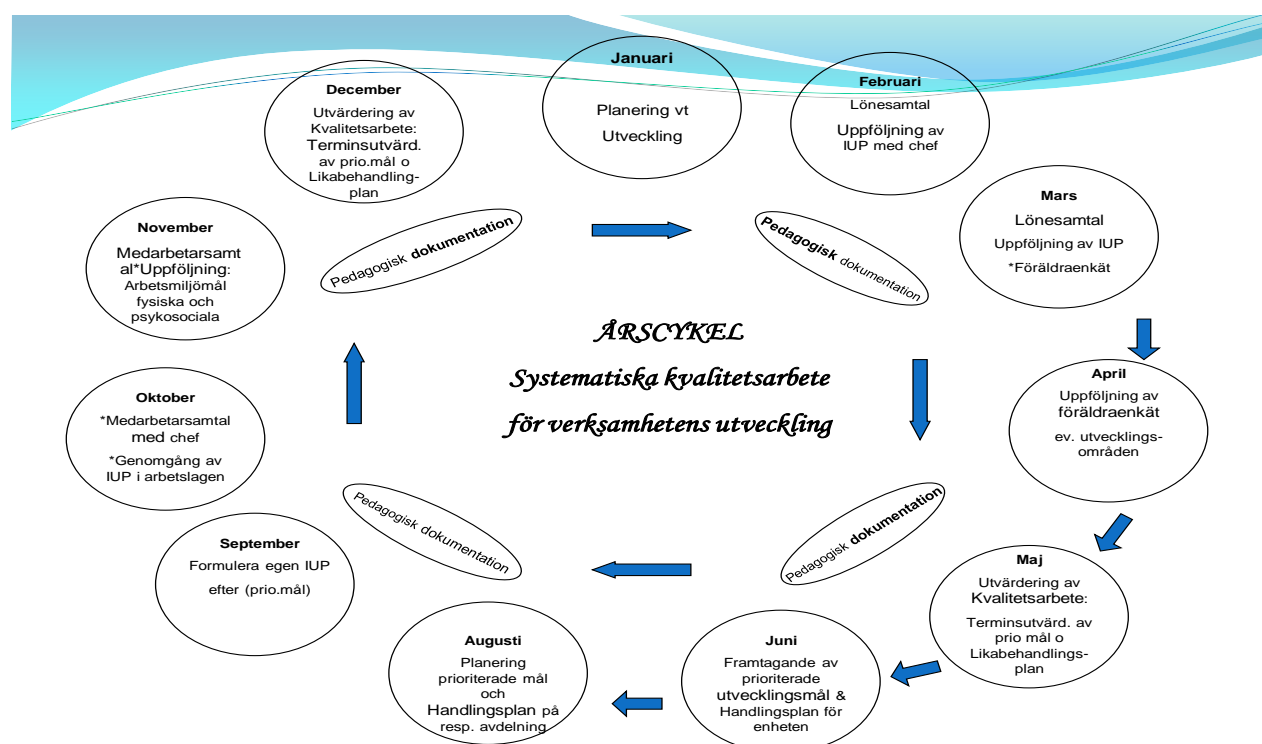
Januari

Planering vt

Utveckling

Februari

Lönesamtal

Uppföljning av IUP med chef

Mars

Lönesamtal

Uppföljning av IUP

*Föräldraenkät

April

Uppföljning av föräldraenkät

ev. utvecklingsområden

Maj

Utvärdering av Kvalitetsarbete:

Terminsutvärd. av prio mål o Likabehandlingsplan

Juni

Framtagande av prioriterade utvecklingsmål & Handlingsplan för enheten

Augusti

Planering prioriterade mål och Handlingsplan på resp. avdelning

September

Formulera egen IUP

efter (prio.mål)

Oktober

*Medarbetarsamtal med chef

*Genomgång av IUP i arbetslagen

November

Medarbetarsamtal*Uppföljning: Arbetsmiljömål fysiska och psykosociala

December

Utvärdering av Kvalitetsarbete: Terminsutvärd. av prio.mål o Likabehandlingsplan

Pedagogisk dokumentation

Pedagogisk dokumentation

Pedagogisk dokumentation

Pedagogisk dokumentation

ÅRSCYKEL

Systematiska kvalitetsarbete

för verksamhetens utveckling